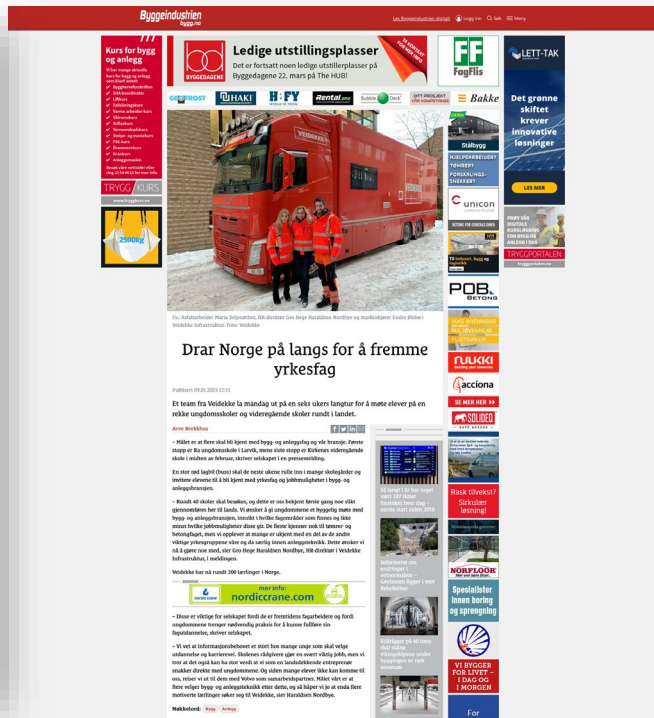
Byggeindustrien bygg.no

Les Byggeindustrien digitalt  Logg inn  Søk  Meny

Kurs for bygg og anlegg

TRYGG KURS

www.tryggkurs.no

Ledige utstillingsplasser

Det er fortsatt noen ledige utstillingsplasser på Byggedagene 22. mars på The HUB!

BYGGEDAGENE

FF FagFlis

LETT-TAK

Det grønne skiftet krever innovative løsninger

LES MER

HAKI  H-FY  Rental  Bubble Deck  Bakke

Stålbygg

unicon

TRYGGPORTALEN

POB BETONG

RUUKKI

acciona

SE MER HER

SOLIDER

Rask tilvekst? Sirkulær løsning!

NORFLOOR

Spesialister innen boring og sprengning

VI BYGGER FOR LIVET – I DAG OG I MORGEN

For

Fra: Avfallsarbeider Maria Seljeseather, HR-direktør Gro Hege Haraldsen Nordbye og maskinkjører Endre Østby i Veidekke Infrastruktur. Foto: Veidekke

Drar Norge på langs for å fremme yrkesfag

Publisert 09.01.2023 12:51

Et team fra Veidekke la mandag ut på en seks ukers langtur for å møte elever på en rekke ungdomsskoler og videregående skoler rundt i landet.

Arve Brekkhus

– Målet er at flere skal bli kjent med bygg- og anleggsfag og vår bransje. Første stopp er Ra ungdomsskole i Larvik, mens siste stopp er Kirkenes videregående skole i midten av februar, skriver selskapet i en pressemelding.

En stor rød lagbil (buss) skal de neste ukene rulle inn i mange skolegårder og invitere elevene til å bli kjent med yrkesfag og jobbmuligheter i bygg- og anleggsbransjen.

– Rundt 40 skoler skal besøkes, og dette er oss bekjent første gang noe slikt gjennomføres her til lands. Vi ønsker å gi ungdommene et hyggelig møte med bygg- og anleggsbransjen, innsikt i hvilke fagområder som finnes og ikke minst hvilke jobbmuligheter disse gir. De fleste kjenner nok til tømrer- og betongfaget, men vi opplever at mange er ukjent med en del av de andre viktige yrkesgruppene våre og da særlig innen anleggsteknikk. Dette ønsker vi nå å gjøre noe med, sier Gro Hege Haraldsen Nordbye, HR-direktør i Veidekke Infrastruktur, i meldingen.

Veidekke har nå rundt 200 lærlinger i Norge.

mer info: nordiccrane.com

– Disse er viktige for selskapet fordi de er fremtidens fagarbeidere og fordi ungdommene trenger nødvendig praksis for å kunne fullføre sin fagutdannelse, skriver selskapet.

– Vi vet at informasjonsbehovet er stort hos mange unge som skal velge utdannelse og karrierevei. Skolenes rådgivere gjør en svært viktig jobb, men vi tror at det også kan ha stor verdi at vi som en landsdekkende entreprenør snakker direkte med ungdommene. Og siden mange elever ikke kan komme til oss, reiser vi ut til dem med Volvo som samarbeidspartner. Målet vårt er at flere velger bygg- og anleggsteknikk etter dette, og så håper vi jo at enda flere motiverte lærlinger søker seg til Veidekke, sier Haraldsen Nordbye.

Nøkkelord: Bygg  Anlegg

Så langt i år har toget vært 187 timer forsinket hver dag – verste start siden 2016

Informerte om endringer i entreprisen – Govisions ligger i mer flekkfritt

Stillinger på 40 trær skal sikres vedlikeholdes under byggingen av nytt museum